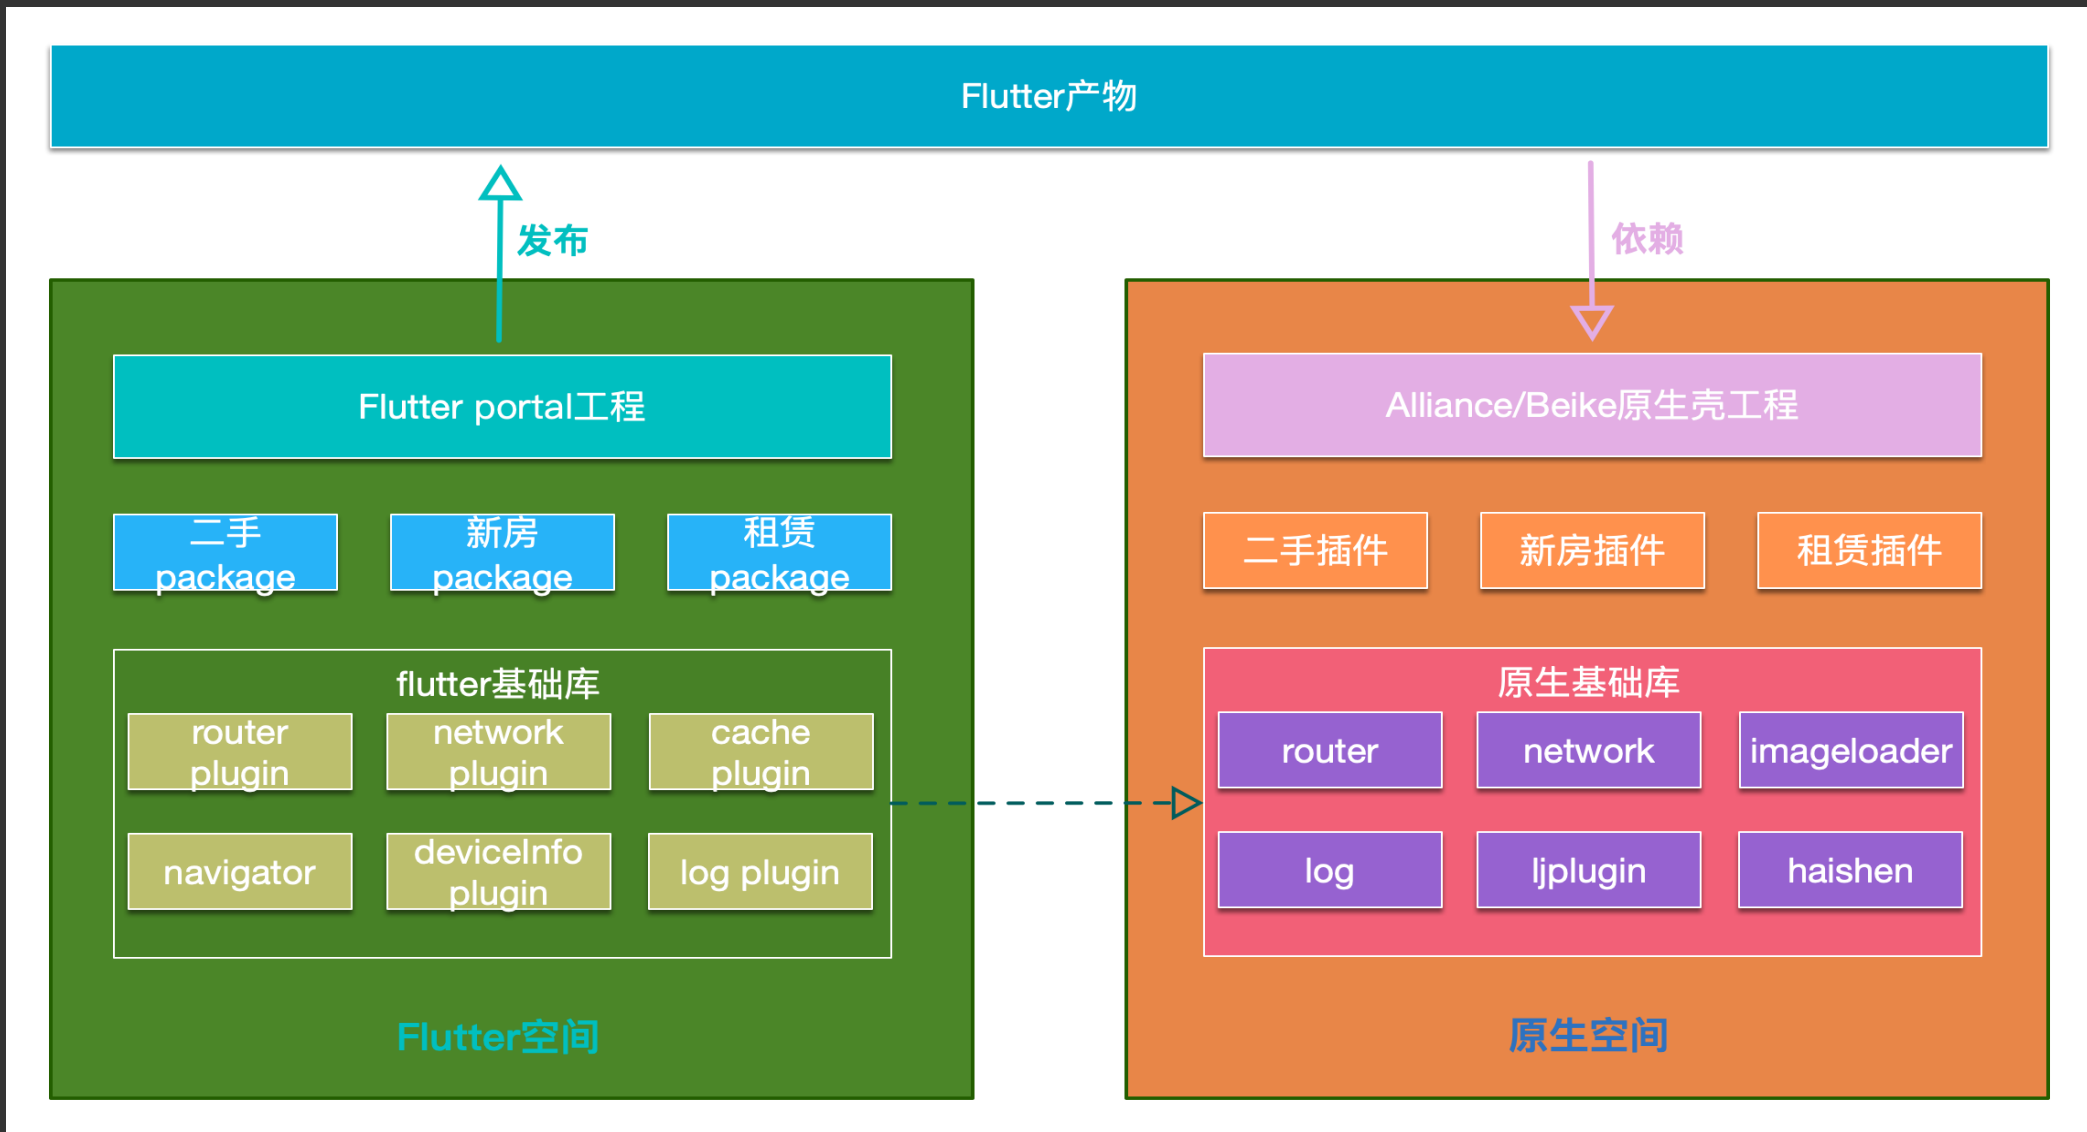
Flutter产物

发布

依赖

Flutter portal工程

二手 package

新房 package

租赁 package

flutter基础库

router plugin

network plugin

cache plugin

navigator

deviceInfo plugin

log plugin

Flutter空间

Alliance/Beike原生壳工程

二手插件

新房插件

租赁插件

原生基础库

router

network

imageloader

log

ljplugin

haishen

原生空间